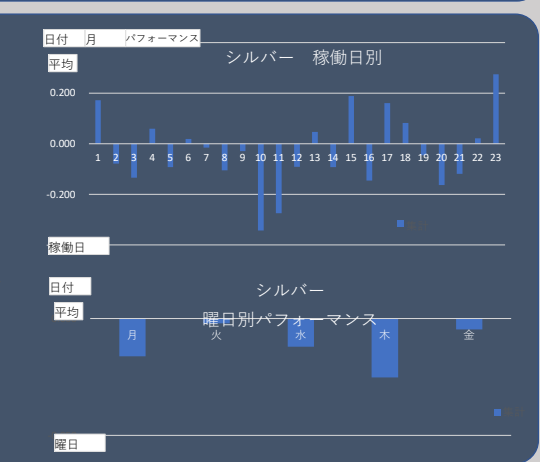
日付 月 パフォーマンス

平均

シルバー 稼働日別

0.200

0.000

-0.200

1 2 3 4 5 6 7 8 9 10 11 12 13 14 15 16 17 18 19 20 21 22 23

稼働日

日付

シルバー

平均

曜日別パフォーマンス

月 火 水 木 金

曜日